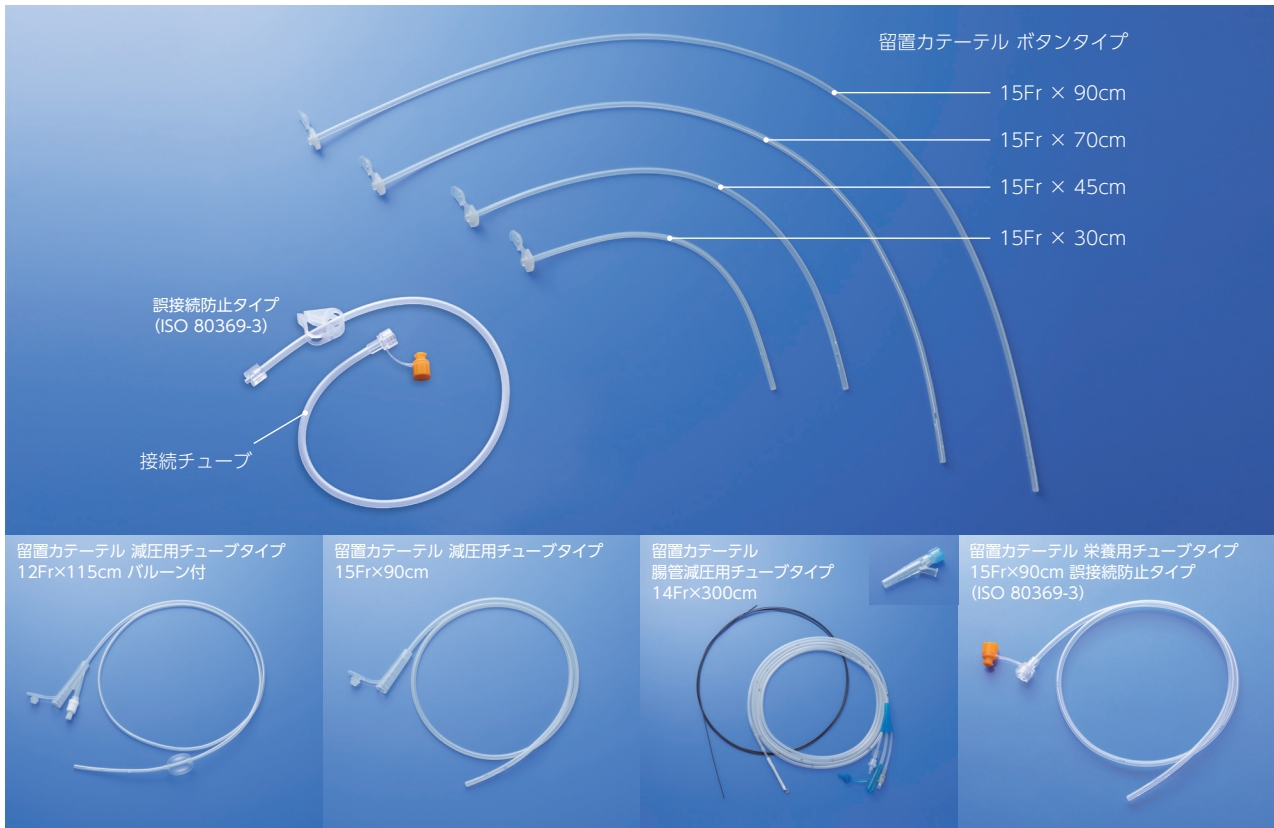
留置カテーテル ボタンタイプ

15Fr × 90cm

15Fr × 70cm

15Fr × 45cm

15Fr × 30cm

誤接続防止タイプ
(ISO 80369-3)

接続チューブ

留置カテーテル 減圧用チューブタイプ
12Fr×115cm バルーン付

留置カテーテル 減圧用チューブタイプ
15Fr×90cm

留置カテーテル
腸管減圧用チューブタイプ
14Fr×300cm

留置カテーテル 栄養用チューブタイプ
15Fr×90cm 誤接続防止タイプ
(ISO 80369-3)